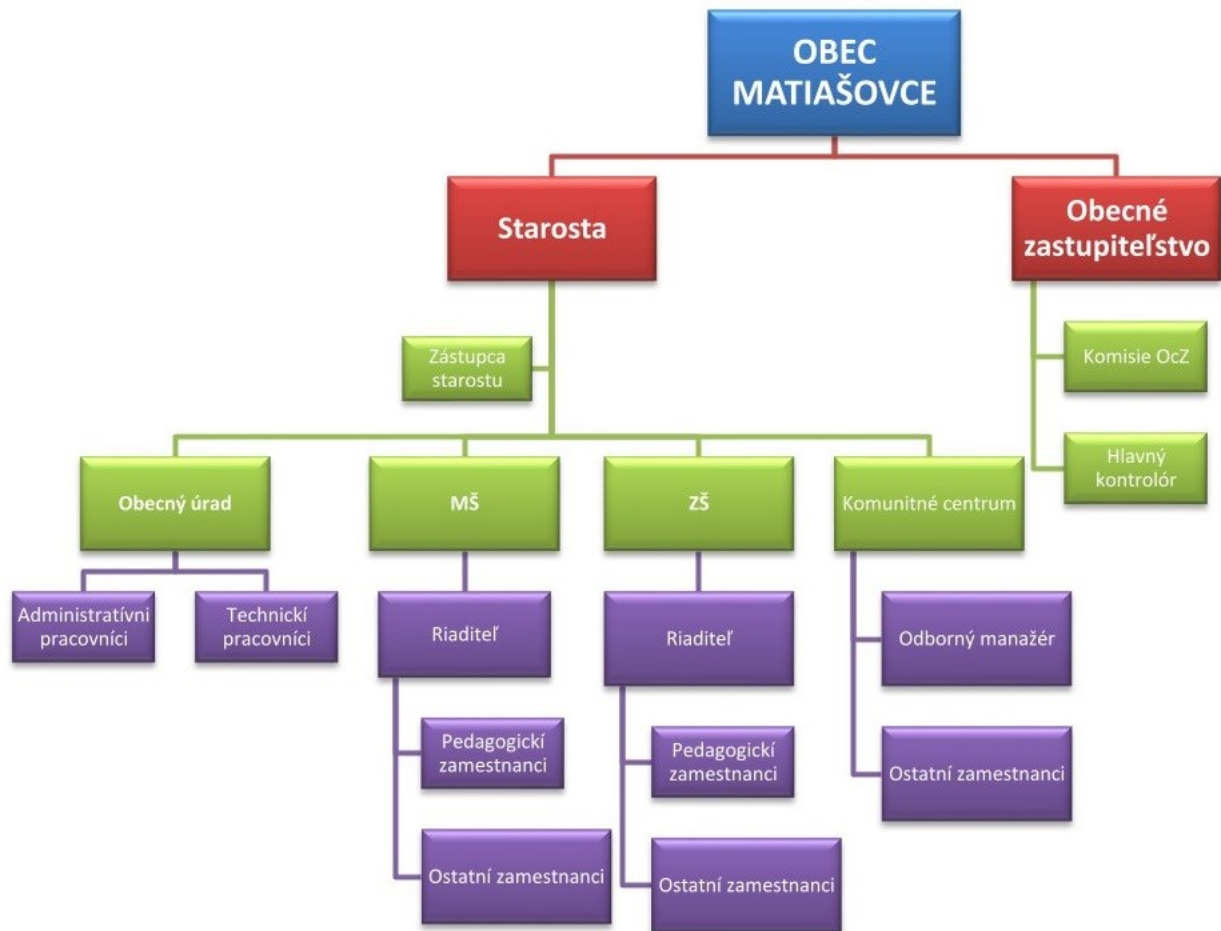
OBEC MATIAŠOVCE

Starosta

Obecné zastupiteľstvo

Zástupca starostu

Komisie OcZ

Hlavný kontrolór

Obecný úrad

MŠ

ZŠ

Komunitné centrum

Administratívni pracovníci

Technickí pracovníci

Riaditeľ

Pedagogickí zamestnanci

Ostatní zamestnanci

Riaditeľ

Pedagogickí zamestnanci

Ostatní zamestnanci

Odborný manažér

Ostatní zamestnanci